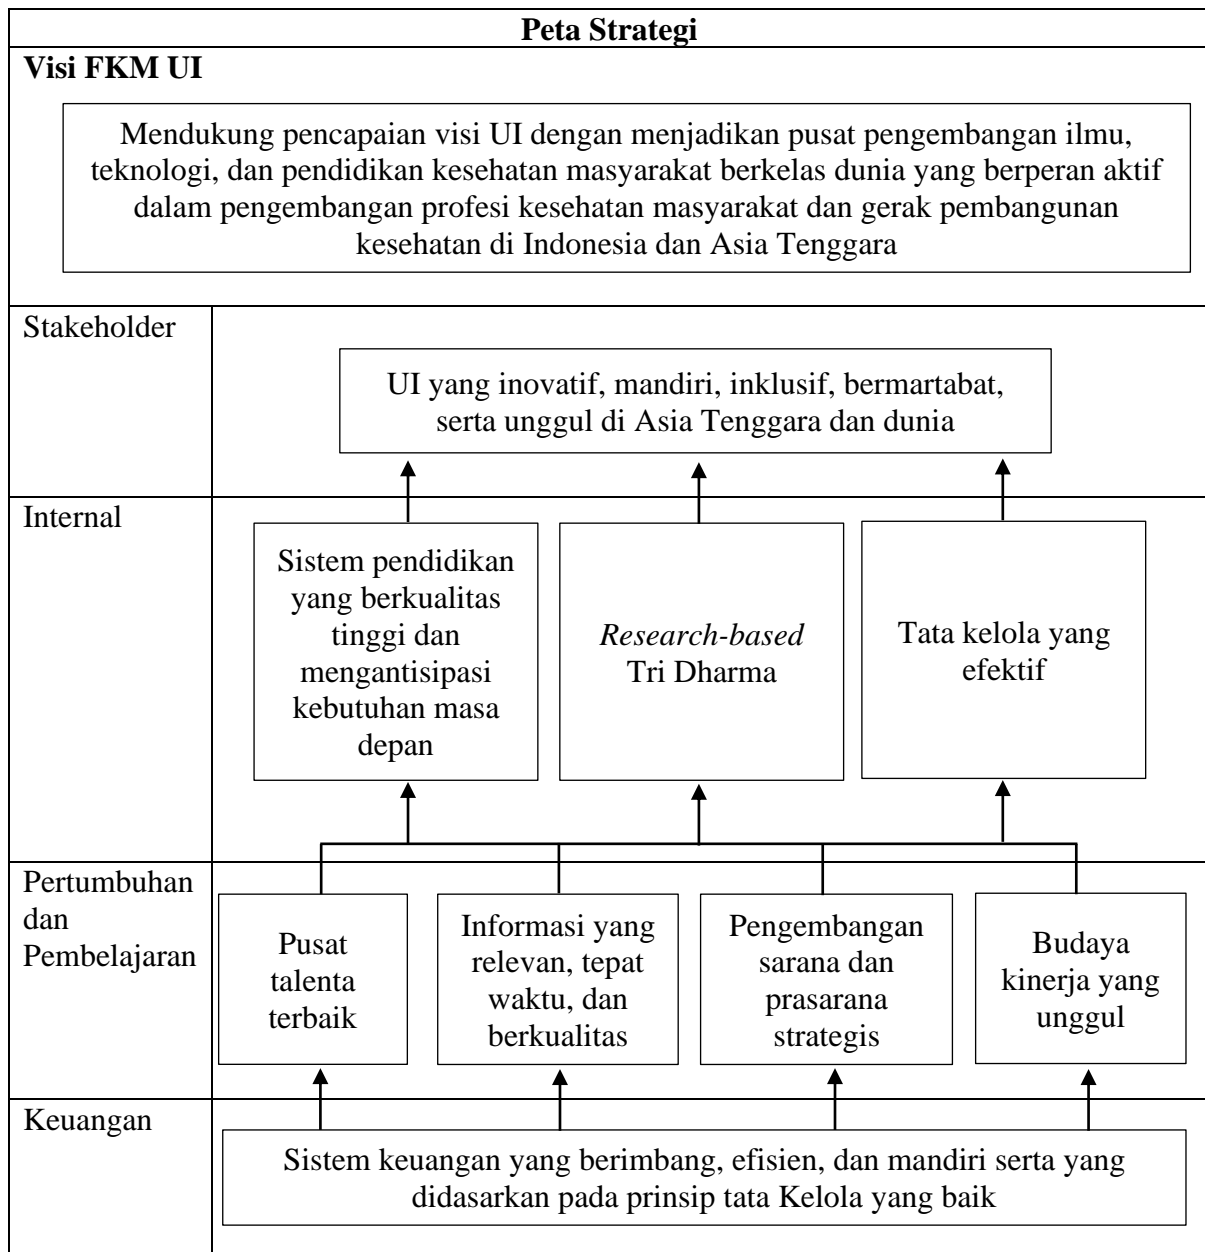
**Peta Strategi**

**Visi FKM UI**

Mendukung pencapaian visi UI dengan menjadikan pusat pengembangan ilmu, teknologi, dan pendidikan kesehatan masyarakat berkelas dunia yang berperan aktif dalam pengembangan profesi kesehatan masyarakat dan gerak pembangunan kesehatan di Indonesia dan Asia Tenggara

Stakeholder

UI yang inovatif, mandiri, inklusif, bermartabat, serta unggul di Asia Tenggara dan dunia

Internal

Sistem pendidikan yang berkualitas tinggi dan mengantisipasi kebutuhan masa depan

*Research-based* Tri Dharma

Tata kelola yang efektif

Pertumbuhan dan Pembelajaran

Pusat talenta terbaik

Informasi yang relevan, tepat waktu, dan berkualitas

Pengembangan sarana dan prasarana strategis

Budaya kinerja yang unggul

Keuangan

Sistem keuangan yang berimbang, efisien, dan mandiri serta yang didasarkan pada prinsip tata Kelola yang baik